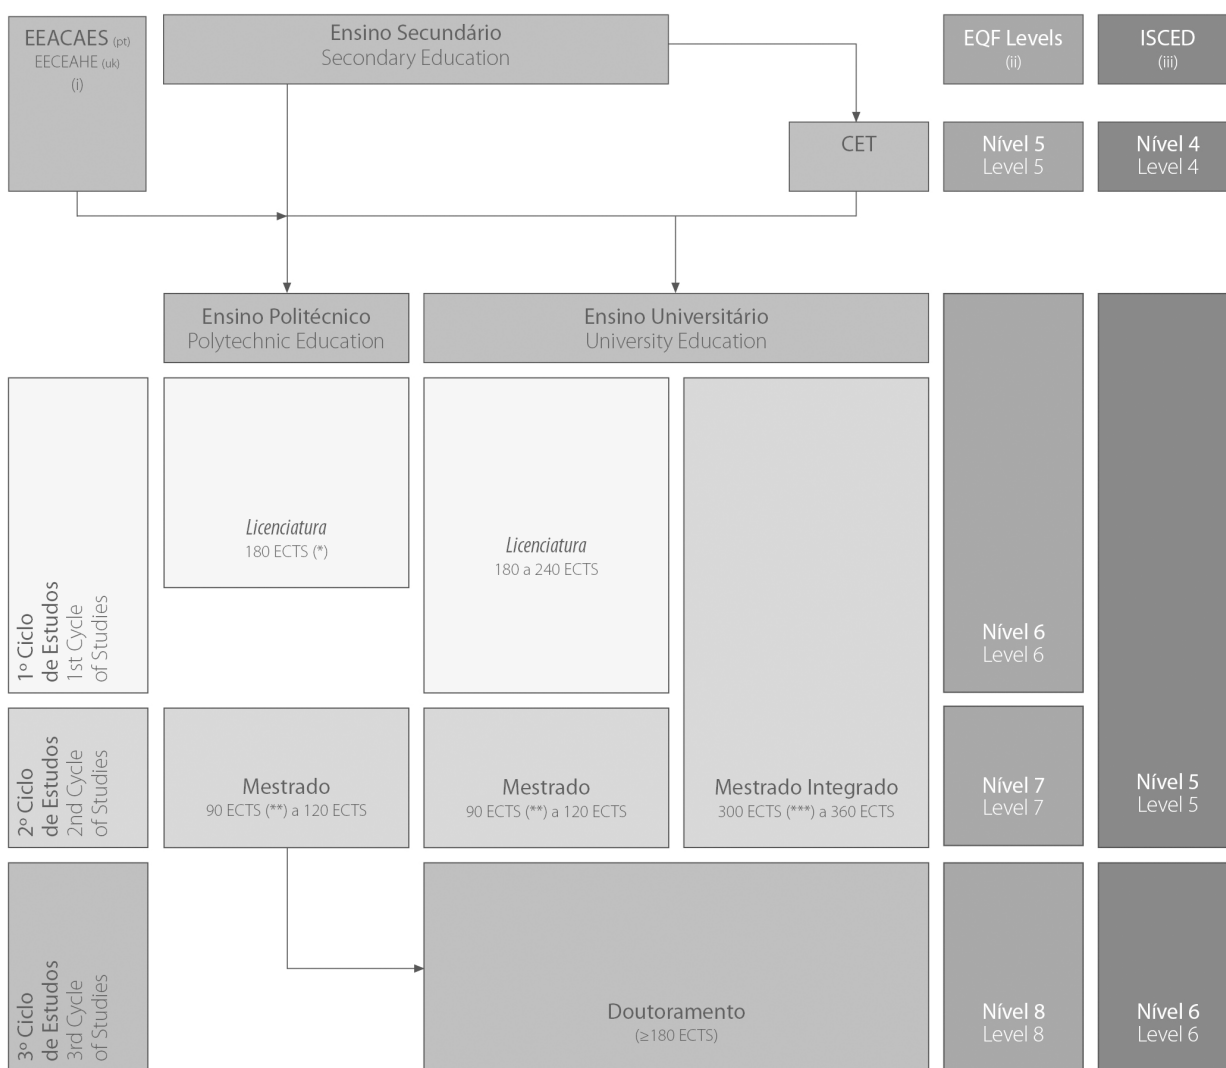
EEACAES (pt)
EECEAHE (uk)
(i)

Ensino Secundário
Secondary Education

EQF Levels
(ii)

ISCED
(iii)

CET

Nível 5
Level 5

Nível 4
Level 4

Ensino Politécnico
Polytechnic Education

Ensino Universitário
University Education

1º Ciclo de Estudos
1st Cycle of Studies

*Licenciatura*
180 ECTS (*)

*Licenciatura*
180 a 240 ECTS

Nível 6
Level 6

2º Ciclo de Estudos
2nd Cycle of Studies

Mestrado
90 ECTS (**) a 120 ECTS

Mestrado
90 ECTS (**) a 120 ECTS

Mestrado Integrado
300 ECTS (***) a 360 ECTS

Nível 7
Level 7

Nível 5
Level 5

3º Ciclo de Estudos
3rd Cycle of Studies

Doutoramento
($\geq$180 ECTS)

Nível 8
Level 8

Nível 6
Level 6